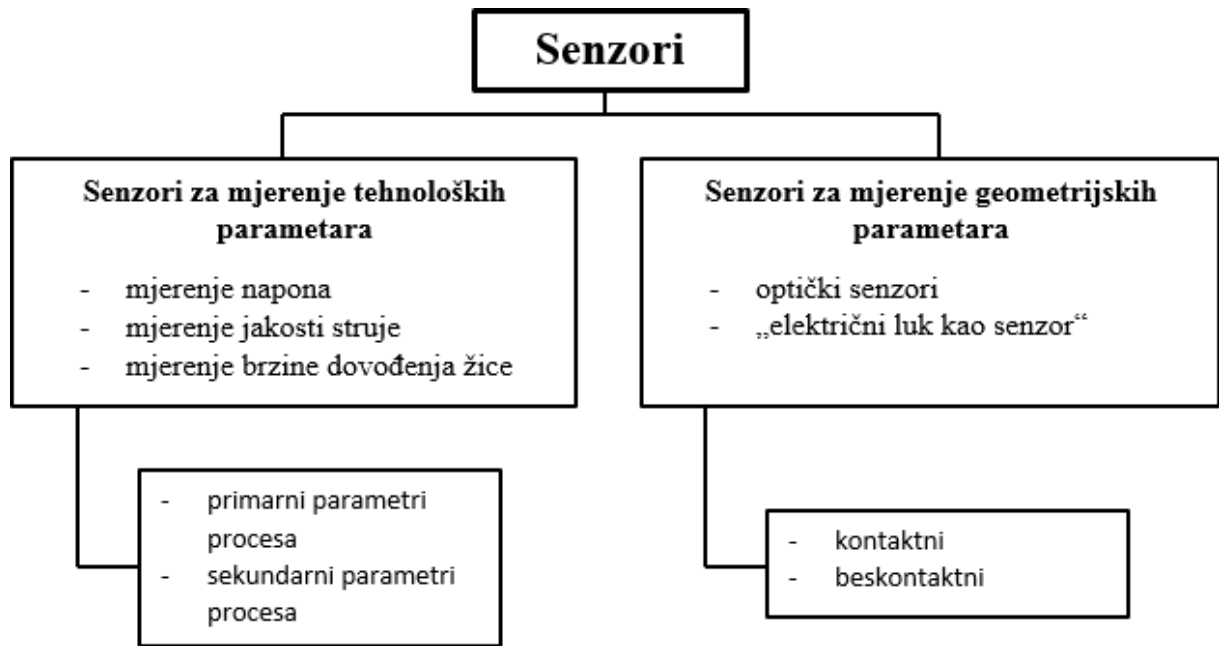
Senzori

Senzori za mjerenje tehnoloških parametara

- mjerenje napona
- mjerenje jakosti struje
- mjerenje brzine dovođenja žice

Senzori za mjerenje geometrijskih parametara

- optički senzori
- „električni luk kao senzor“

- primarni parametri procesa
- sekundarni parametri procesa

- kontaktni
- beskontaktni